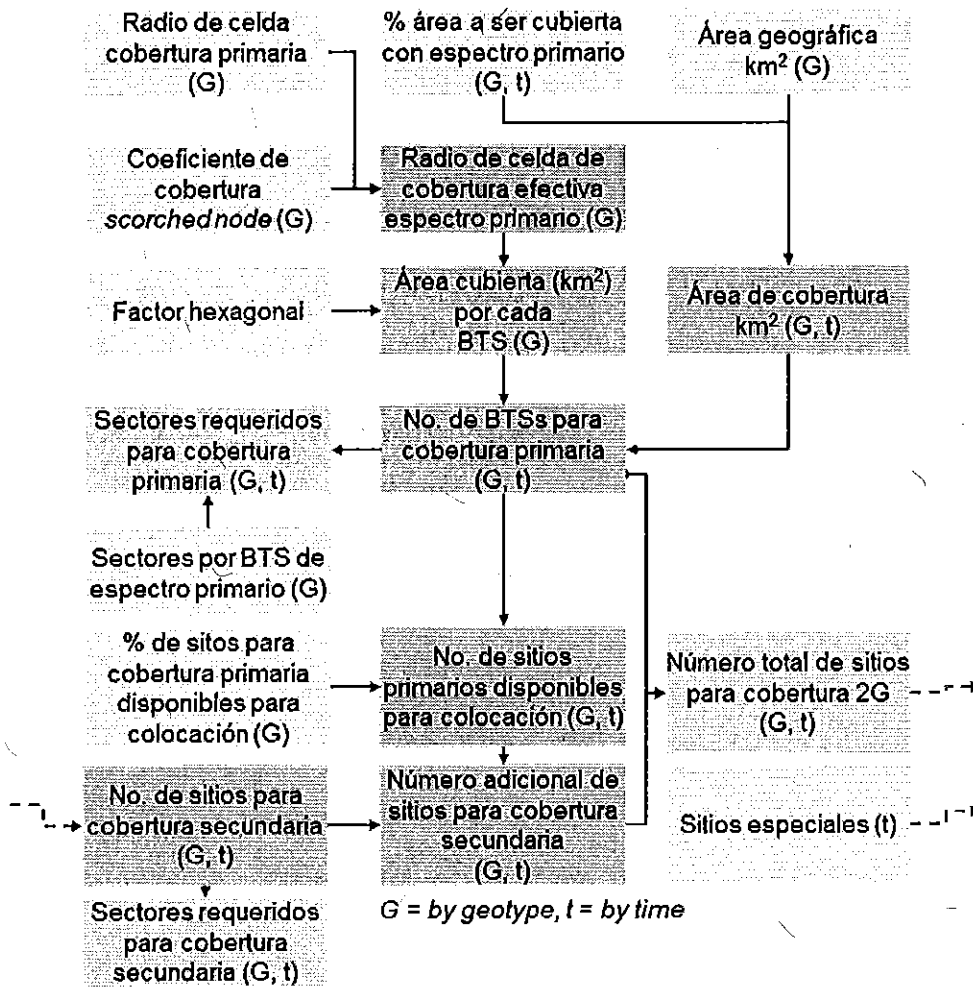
Radio de celda cobertura primaria (G)

% área a ser cubierta con espectro primario (G, t)

Área geográfica km² (G)

Coeficiente de cobertura *scorched node* (G)

Radio de celda de cobertura efectiva espectro primario (G)

Factor hexagonal

Área cubierta (km²) por cada BTS (G)

Área de cobertura km² (G, t)

Sectores requeridos para cobertura primaria (G, t)

No. de BTSs para cobertura primaria (G, t)

Sectores por BTS de espectro primario (G)

% de sitos para cobertura primaria disponibles para colocación (G)

No. de sitios primarios disponibles para colocación (G, t)

Número total de sitios para cobertura 2G (G, t)

No. de sitios para cobertura secundaria (G, t)

Número adicional de sitios para cobertura secundaria (G, t)

Sitios especiales (t)

Sectores requeridos para cobertura secundaria (G, t)

*G = by geotype, t = by time*